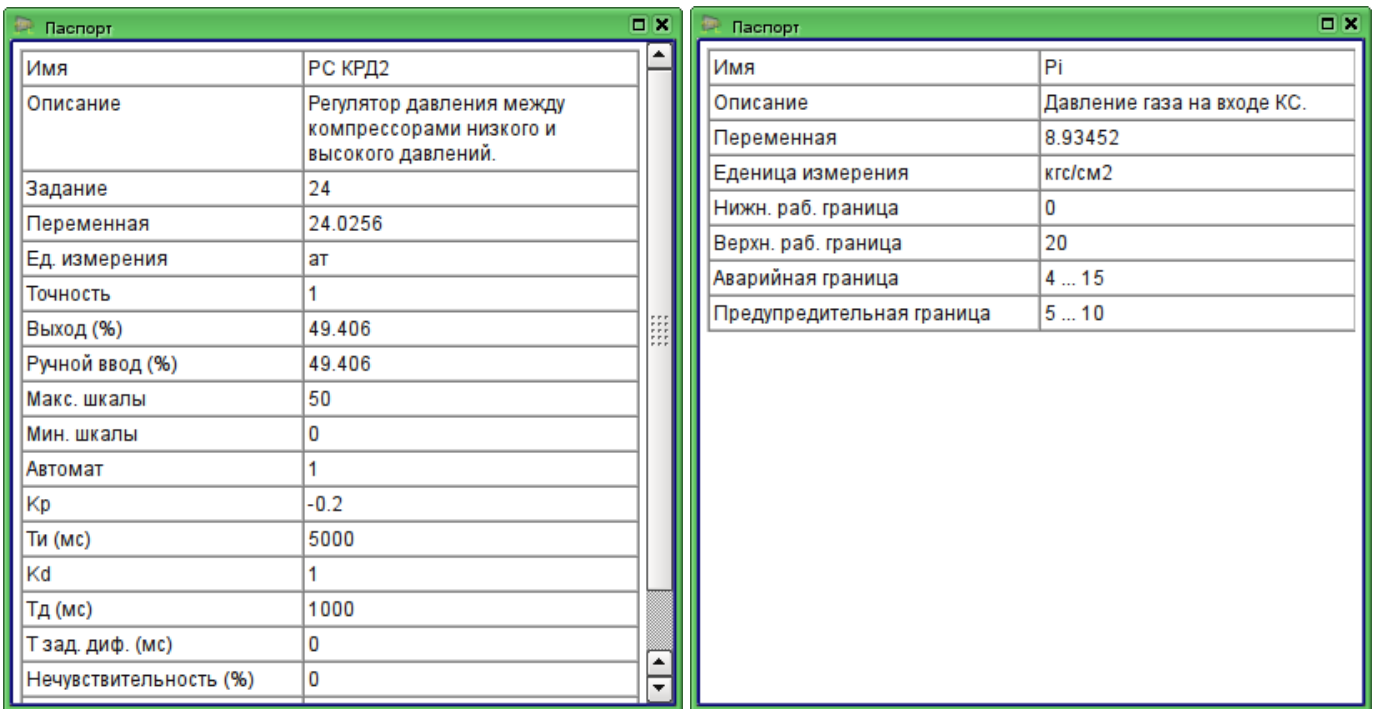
Паспорт

| Имя | РС КРД2 |
|---|---|
| Описание | Регулятор давления между компрессорами низкого и высокого давлений. |
| Задание | 24 |
| Переменная | 24.0256 |
| Ед. измерения | ат |
| Точность | 1 |
| Выход (%) | 49.406 |
| Ручной ввод (%) | 49.406 |
| Макс. шкалы | 50 |
| Мин. шкалы | 0 |
| Автомат | 1 |
| Kp | -0.2 |
| Ти (мс) | 5000 |
| Kd | 1 |
| Тд (мс) | 1000 |
| Т зад. диф. (мс) | 0 |
| Нечувствительность (%) | 0 |

Паспорт

| Имя | Pi |
|---|---|
| Описание | Давление газа на входе КС. |
| Переменная | 8.93452 |
| Еденица измерения | кгс/см2 |
| Нижн. раб. граница | 0 |
| Верхн. раб. граница | 20 |
| Аварийная граница | 4 ... 15 |
| Предупредительная граница | 5 ... 10 |